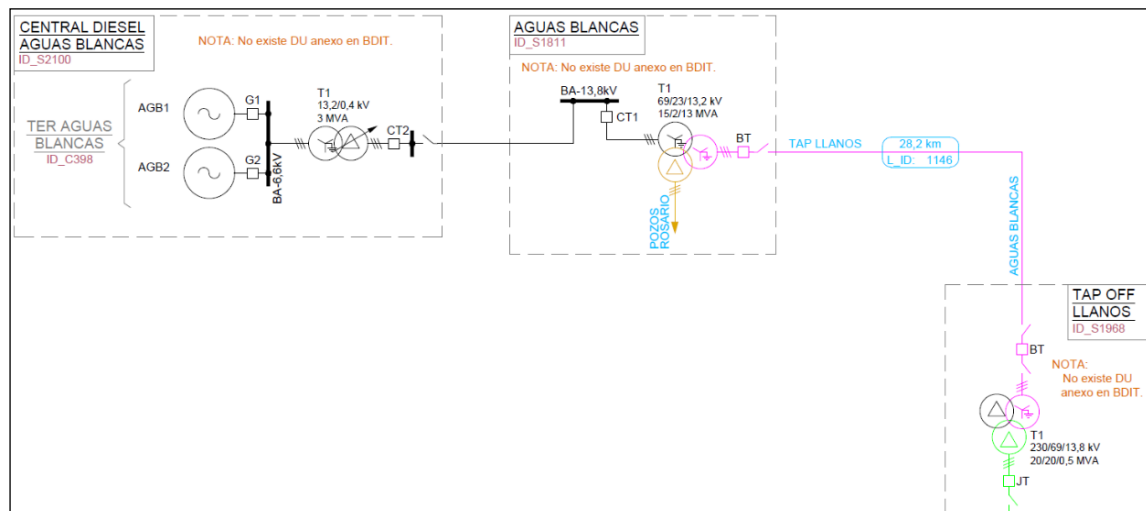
CENTRAL DIESEL
AGUAS BLANCAS
ID_S2100

NOTA: No existe DU anexo en BDIT.

TER AGUAS
BLANCAS
ID_C398

AGB1

AGB2

G1

G2

BA-6,6kV

T1
13,2/0,4 kV
3 MVA

CT2

AGUAS BLANCAS
ID_S1811

NOTA: No existe DU anexo en BDIT.

BA-13,8kV

CT1

T1
69/23/13,2 kV
15/2/13 MVA

BT

POZOS
ROSARIO

TAP LLANOS

28,2 km
L_ID: 1146

AGUAS BLANCAS

TAP OFF
LLANOS
ID_S1968

BT

NOTA:
No existe DU
anexo en BDIT.

T1
230/69/13,8 kV
20/20/0,5 MVA

JT